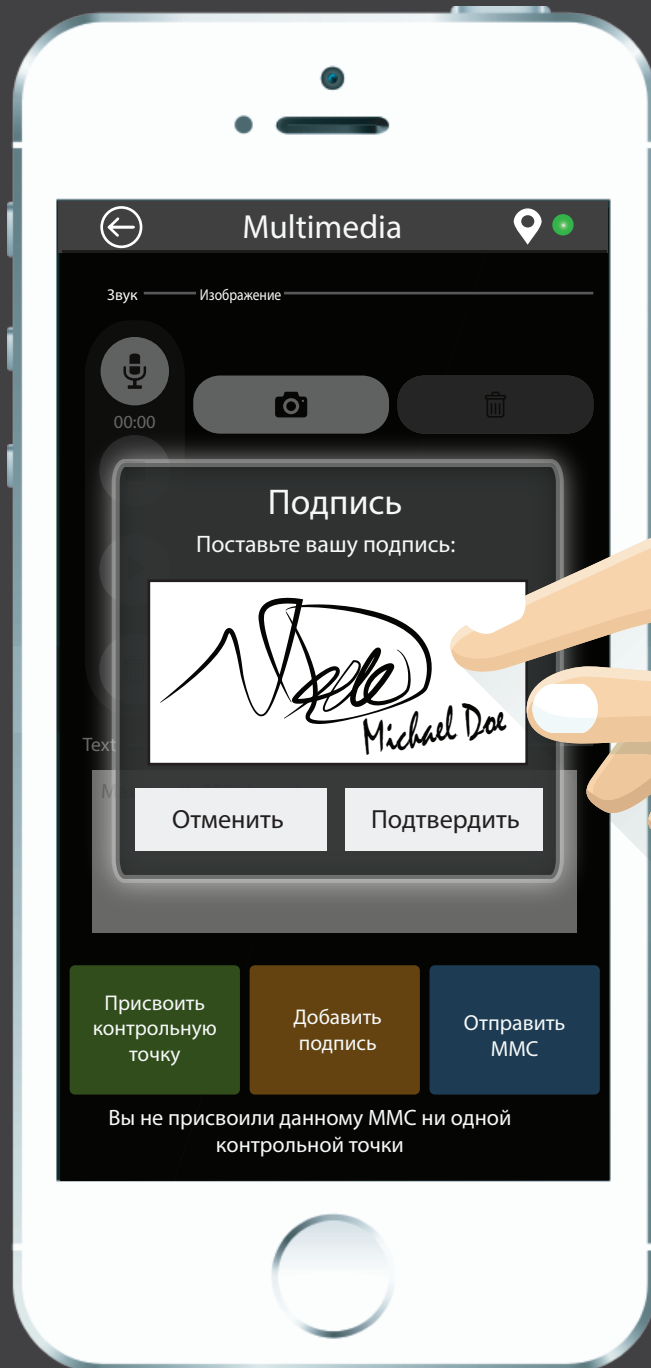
Multimedia

Звук Изображение

00:00

Text

Подпись

Поставьте вашу подпись:

Michael Doe

Отменить

Подтвердить

Присвоить контрольную точку

Добавить подпись

Отправить MMC

Вы не присвоили данному MMC ни одной контрольной точки